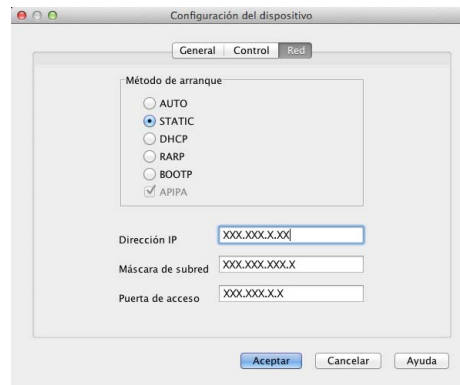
Configuración del dispositivo

General | Control | Red

Método de arranque

AUTO
STATIC
DHCP
RARP
BOOTP
APIPA

Dirección IP XXX.XXX.X.XX

Máscara de subred XXX.XXX.XXX.X

Puerta de acceso XXX.XXX.X.X

Aceptar | Cancelar | Ayuda